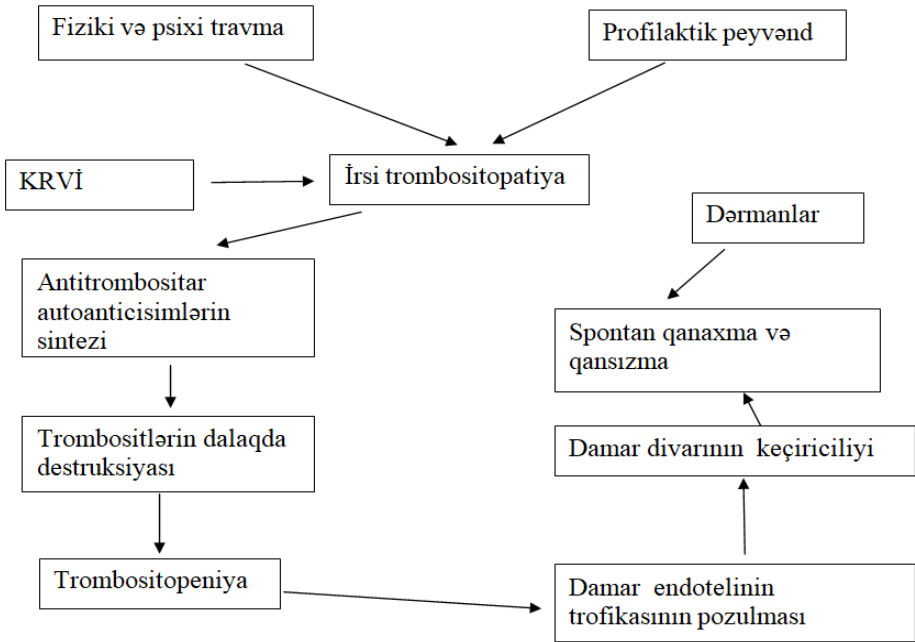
Fiziki və psixi travma

Profilaktik peyvənd

KRVİ

İrsi trombositopatiya

Dərmanlar

Antitrombositar autoanticisimlərin sintezi

Spontan qanaxma və qansızma

Trombositlərin dalaqda destruksiyası

Damar divarının keçiriciliyi

Trombositopeniya

Damar endotelinin trofikasının pozulması